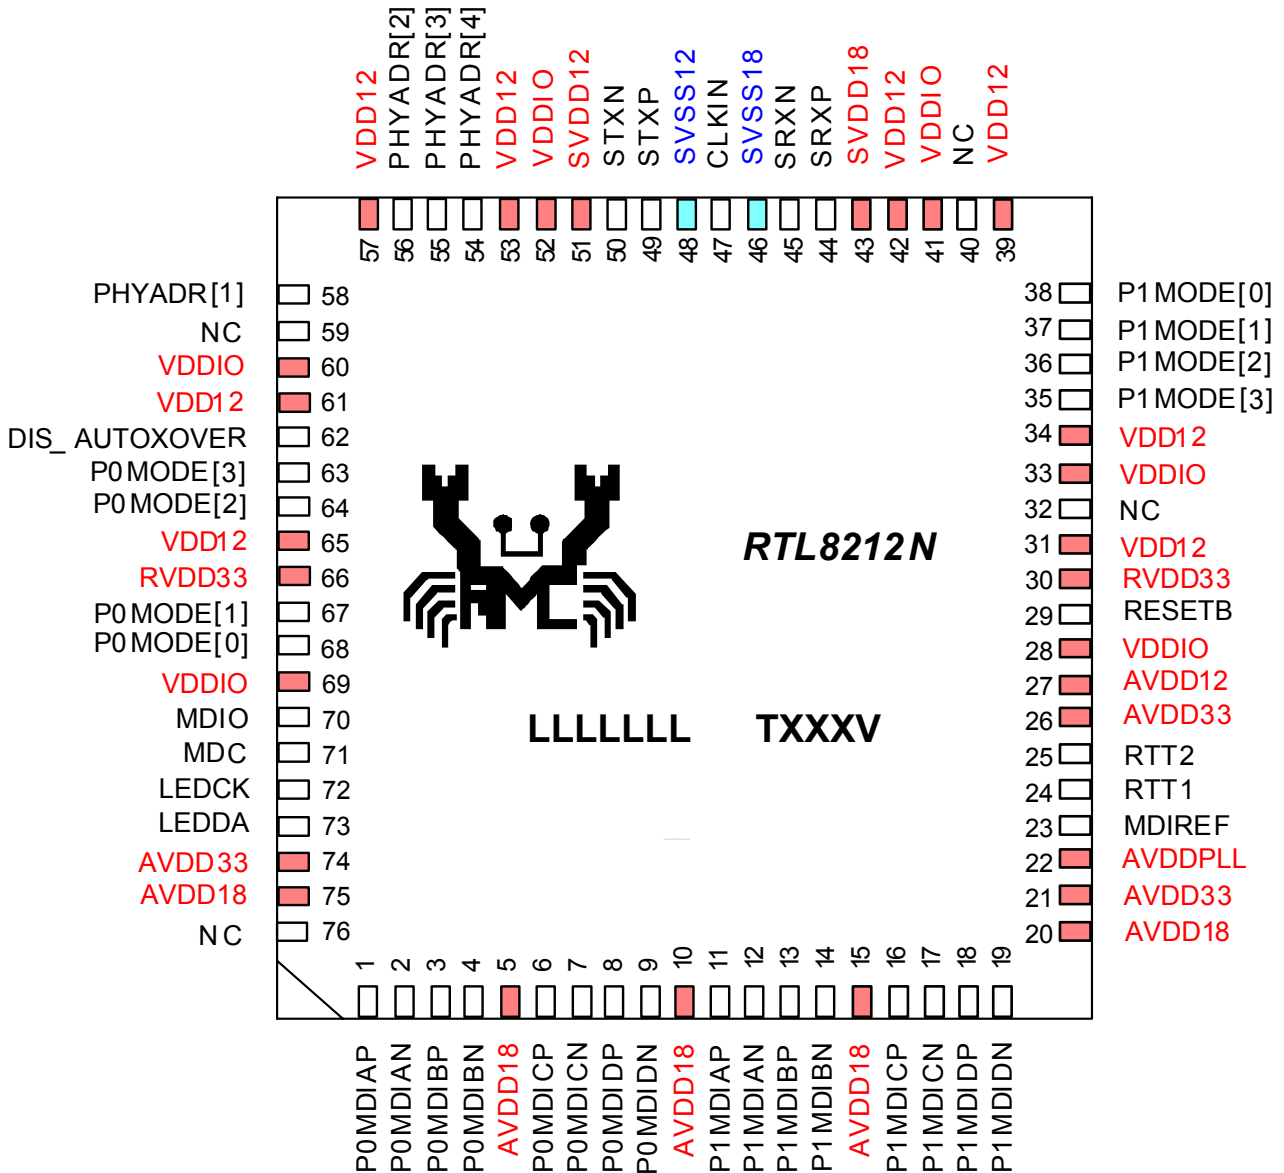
VDD12
PHYADR[2]
PHYADR[3]
PHYADR[4]
VDD12
VDDIO
SVDD12
STXN
STXP
SVSS12
CLKIN
SVSS18
SRXN
SRXP
SVDD18
VDD12
VDDIO
NC
VDD12

57 56 55 54 53 52 51 50 49 48 47 46 45 44 43 42 41 40 39

PHYADR[1] 58
NC 59
VDDIO 60
VDD12 61
DIS_ AUTOXOVER 62
P0MODE[3] 63
P0MODE[2] 64
VDD12 65
RVDD33 66
P0MODE[1] 67
P0MODE[0] 68
VDDIO 69
MDIO 70
MDC 71
LEDCK 72
LEDDA 73
AVDD33 74
AVDD18 75
NC 76

38 P1MODE[0]
37 P1MODE[1]
36 P1MODE[2]
35 P1MODE[3]
34 VDD12
33 VDDIO
32 NC
31 VDD12
30 RVDD33
29 RESETB
28 VDDIO
27 AVDD12
26 AVDD33
25 RTT2
24 RTT1
23 MDIREF
22 AVDDPLL
21 AVDD33
20 AVDD18

RTL8212N

LLLLLLL TXXXV

1 2 3 4 5 6 7 8 9 10 11 12 13 14 15 16 17 18 19

P0MDIAP
P0MDIAN
P0MDIBP
P0MDIBN
AVDD18
P0MDICP
P0MDICN
P0MDIDP
P0MDIDN
AVDD18
P1MDIAP
P1MDIAN
P1MDIBP
P1MDIBN
AVDD18
P1MDICP
P1MDICN
P1MDIDP
P1MDIDN